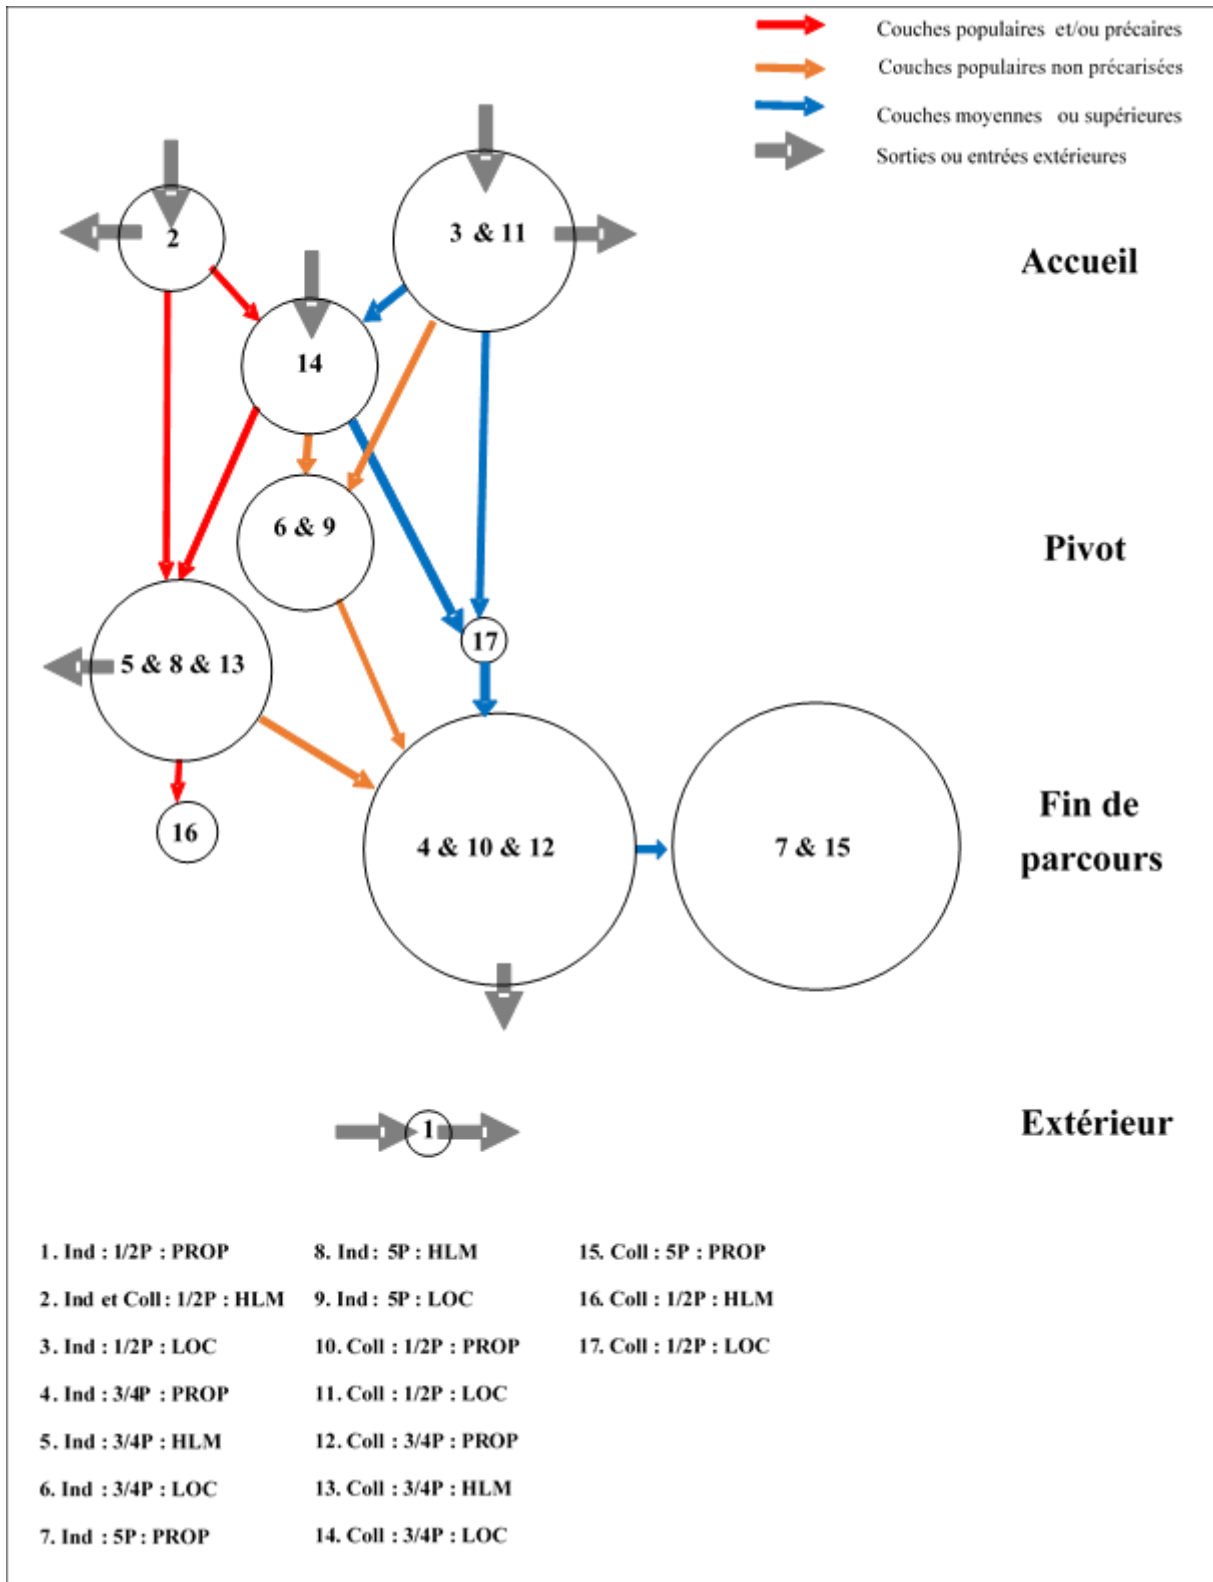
Couches populaires et/ou précaires
Couches populaires non précarisées
Couches moyennes ou supérieures
Sorties ou entrées extérieures

2
3 & 11
Accueil
14
6 & 9
Pivot
5 & 8 & 13
17
16
4 & 10 & 12
7 & 15
Fin de parcours
1
Extérieur

1. Ind : 1/2P : PROP
2. Ind et Coll : 1/2P : HLM
3. Ind : 1/2P : LOC
4. Ind : 3/4P : PROP
5. Ind : 3/4P : HLM
6. Ind : 3/4P : LOC
7. Ind : 5P : PROP

8. Ind : 5P : HLM
9. Ind : 5P : LOC
10. Coll : 1/2P : PROP
11. Coll : 1/2P : LOC
12. Coll : 3/4P : PROP
13. Coll : 3/4P : HLM
14. Coll : 3/4P : LOC

15. Coll : 5P : PROP
16. Coll : 1/2P : HLM
17. Coll : 1/2P : LOC